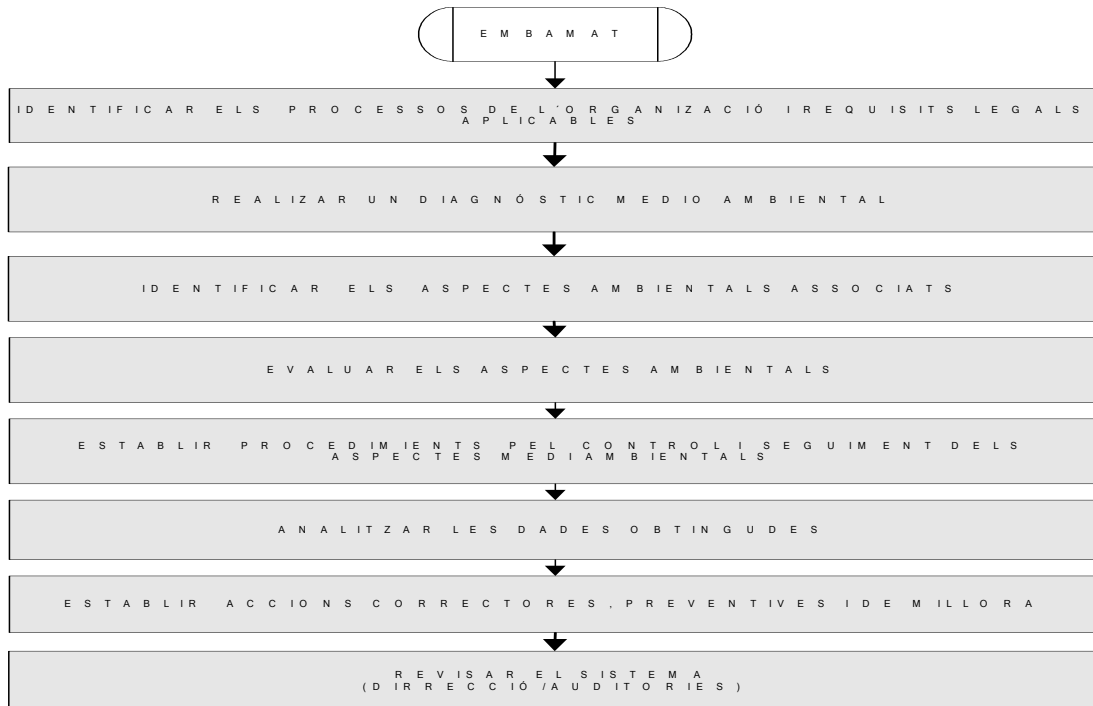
EMBAMAT

IDENTIFICAR ELS PROCESSOS DE L´ORGANIZACIÓ I REQUISITS LEGALS APLICABLES

REALIZAR UN DIAGNÓSTIC MEDIO AMBIENTAL

IDENTIFICAR ELS ASPECTES AMBIENTALS ASSOCIATS

EVALUAR ELS ASPECTES AMBIENTALS

ESTABLIR PROCEDIMIENTS PEL CONTROL I SEGUIMENT DELS ASPECTES MEDIAMBIENTALS

ANALITZAR LES DADES OBTINGUDES

ESTABLIR ACCIONS CORRECTORES, PREVENTIVES I DE MILLORA

REVISAR EL SISTEMA (DIRRECCIÓ/AUDITORIES)